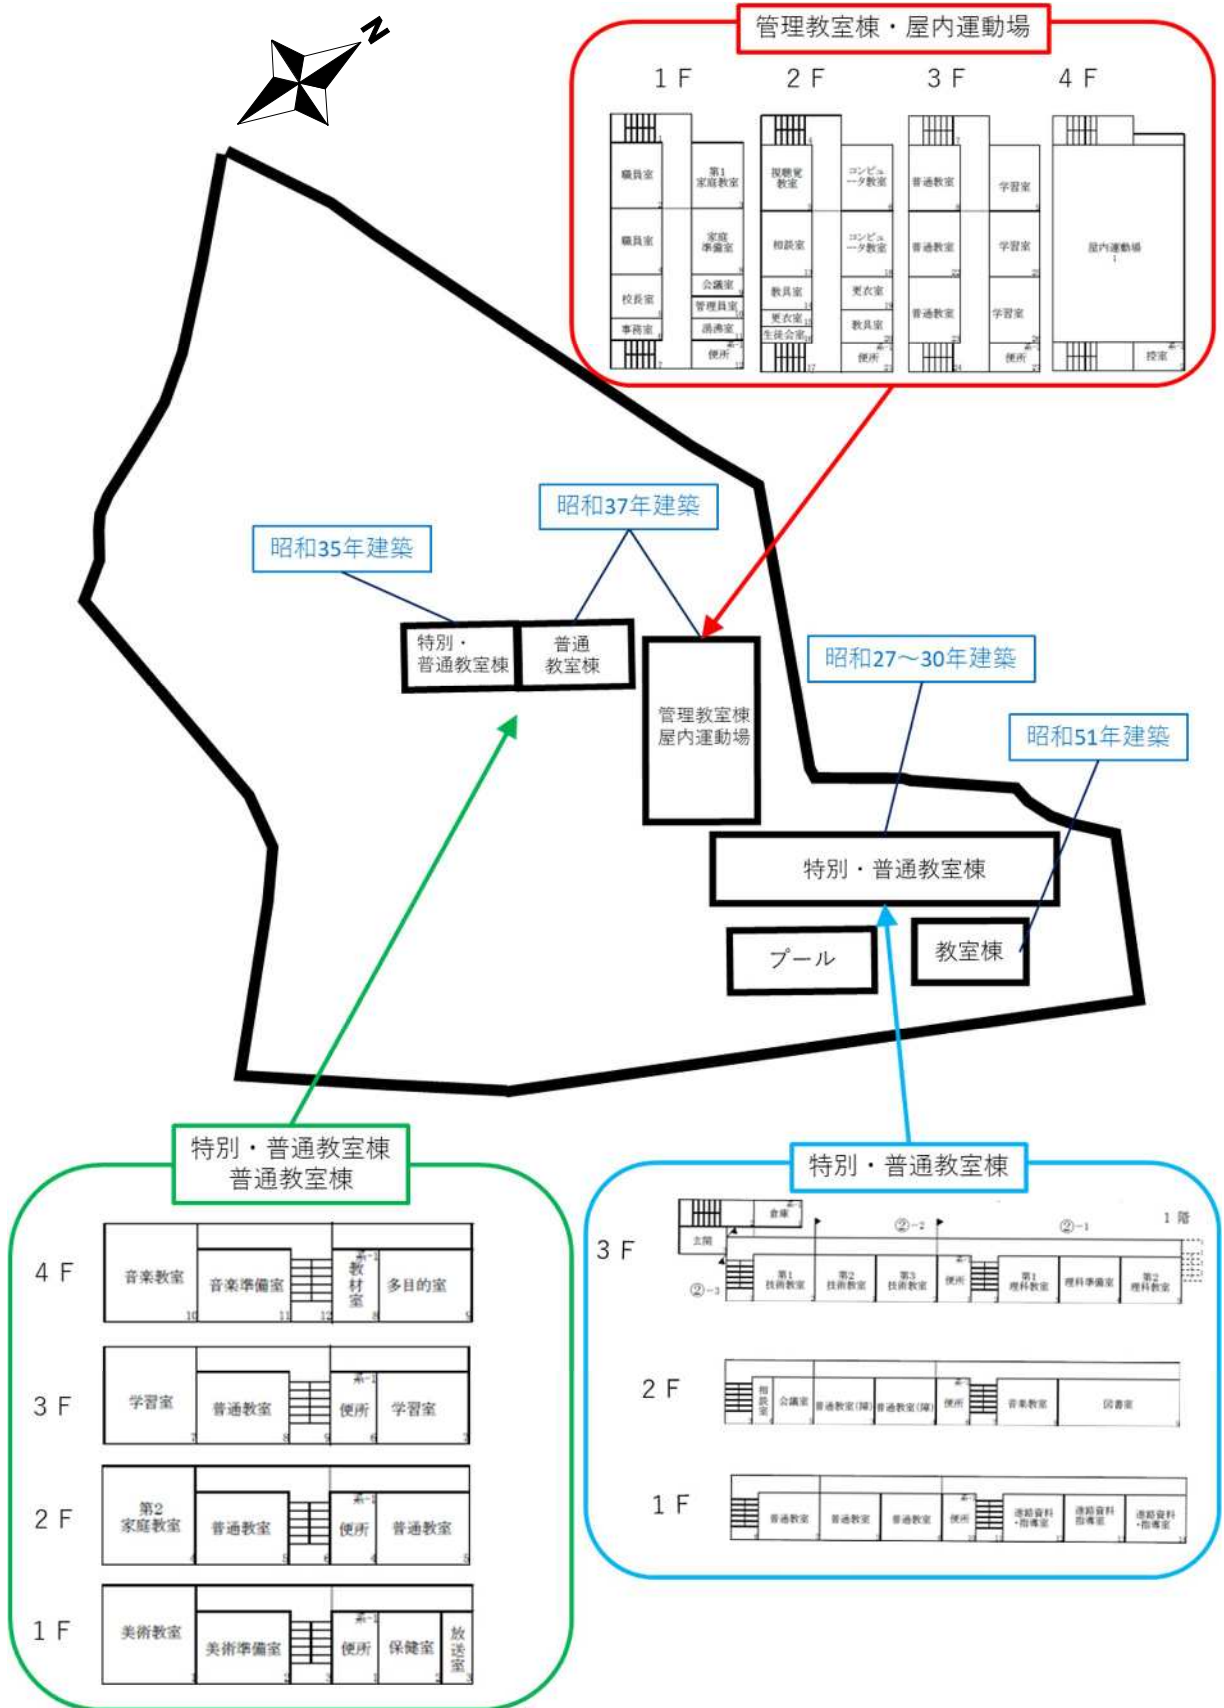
N

管理教室棟・屋内運動場

1F 2F 3F 4F

職員室
第1家庭教室
職員室
家庭準備室
会議室
校長室
管理員室
事務室
湯沸室
便所

視聴覚教室
コンピューター教室
相談室
コンピューター教室
教具室
更衣室
更衣室
生徒会室
教具室
便所

普通教室
学習室
普通教室
学習室
普通教室
学習室
便所

屋内運動場
控室

昭和37年建築

昭和35年建築

特別・普通教室棟
普通教室棟

管理教室棟 屋内運動場

昭和27～30年建築

昭和51年建築

特別・普通教室棟

プール

教室棟

特別・普通教室棟 普通教室棟

4F
音楽教室
音楽準備室
教材室
多目的室

3F
学習室
普通教室
便所
学習室

2F
第2家庭教室
普通教室
便所
普通教室

1F
美術教室
美術準備室
便所
保健室
放送室

特別・普通教室棟

3F
倉庫
玄関
②−2
②−1
1階
②−3
第1技術教室
第2技術教室
第3技術教室
便所
第1理科教室
理科準備室
第2理科教室

2F
相談室
会議室
普通教室(障)
普通教室(障)
便所
音楽教室
図書室

1F
普通教室
普通教室
普通教室
便所
進路資料・指導室
進路資料指導室
進路資料・指導室